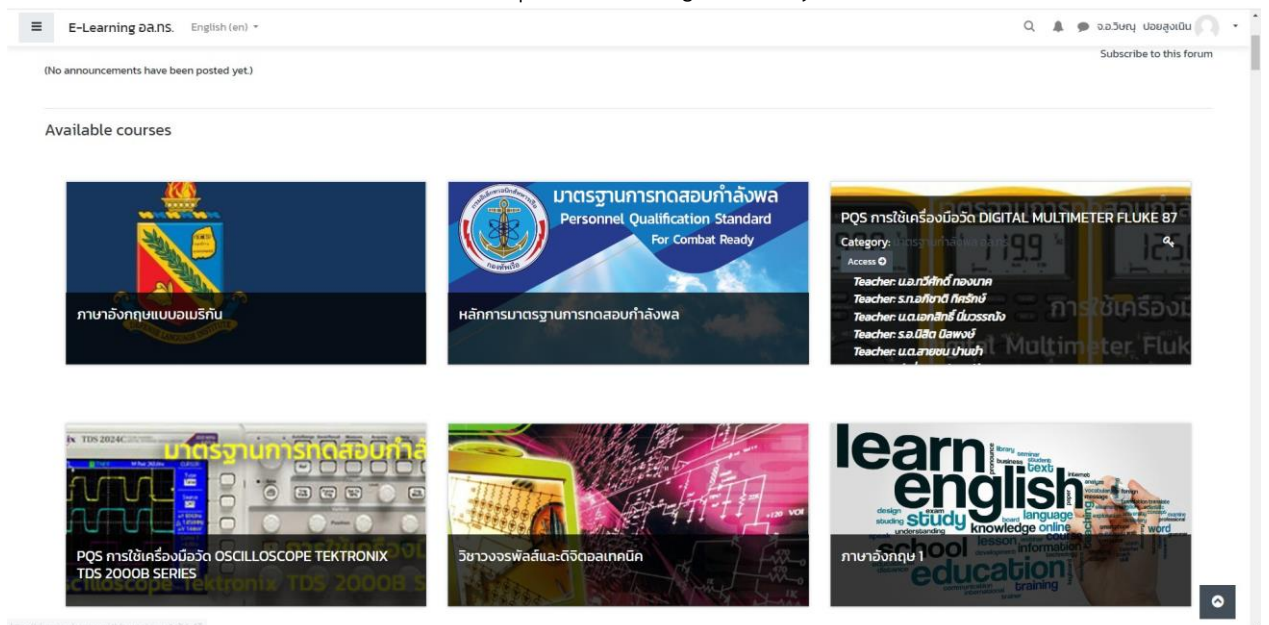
E-Learning อล.ทร. English (en)

จ.อ.วินญ ปอยสูงเนิน

Subscribe to this forum

(No announcements have been posted yet.)

Available courses

ภาษาอังกฤษแบบอเมริกัน

มาตรฐานการทดสอบกำลังพล
Personnel Qualification Standard
For Combat Ready

หลักการมาตรฐานการทดสอบกำลังพล

PQS การใช้เครื่องมือวัด DIGITAL MULTIMETER FLUKE 87

Category: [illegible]

Access

Teacher: น.อ.ทวีศักดิ์ ทองนาค
Teacher: ร.ท.อภิชาติ ทิศรักษ์
Teacher: น.ต.เอกสิทธิ์ มั่นวรรณกิจ
Teacher: ร.อ.นิสิต นิลพงษ์
Teacher: น.ต.สายชน บ้านข่า

PQS การใช้เครื่องมือวัด OSCILLOSCOPE TEKTRONIX TDS 2000B SERIES

วิชาวงจรพัลส์และดิจิตอลเทคนิค

learn english study knowledge online language school education training

ภาษาอังกฤษ 1